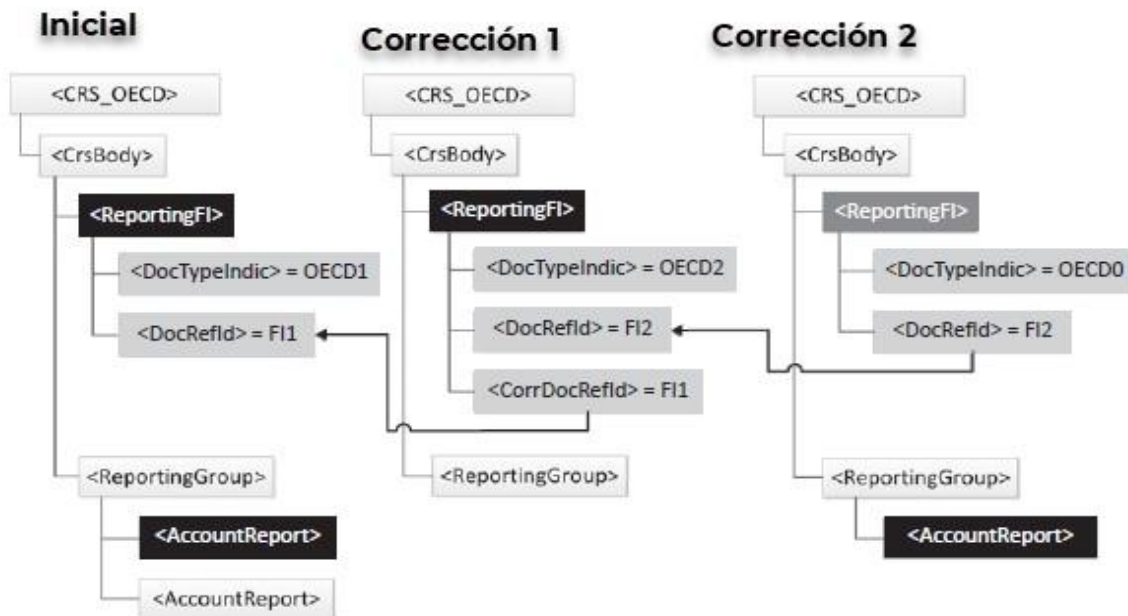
Inicial

<CRS_OECD>

<CrsBody>

<ReportingFI>

<DocTypeIndic> = OECD1

<DocRefId> = FI1

<ReportingGroup>

<AccountReport>

<AccountReport>

Corrección 1

<CRS_OECD>

<CrsBody>

<ReportingFI>

<DocTypeIndic> = OECD2

<DocRefId> = FI2

<CorrDocRefId> = FI1

<ReportingGroup>

Corrección 2

<CRS_OECD>

<CrsBody>

<ReportingFI>

<DocTypeIndic> = OECD0

<DocRefId> = FI2

<ReportingGroup>

<AccountReport>